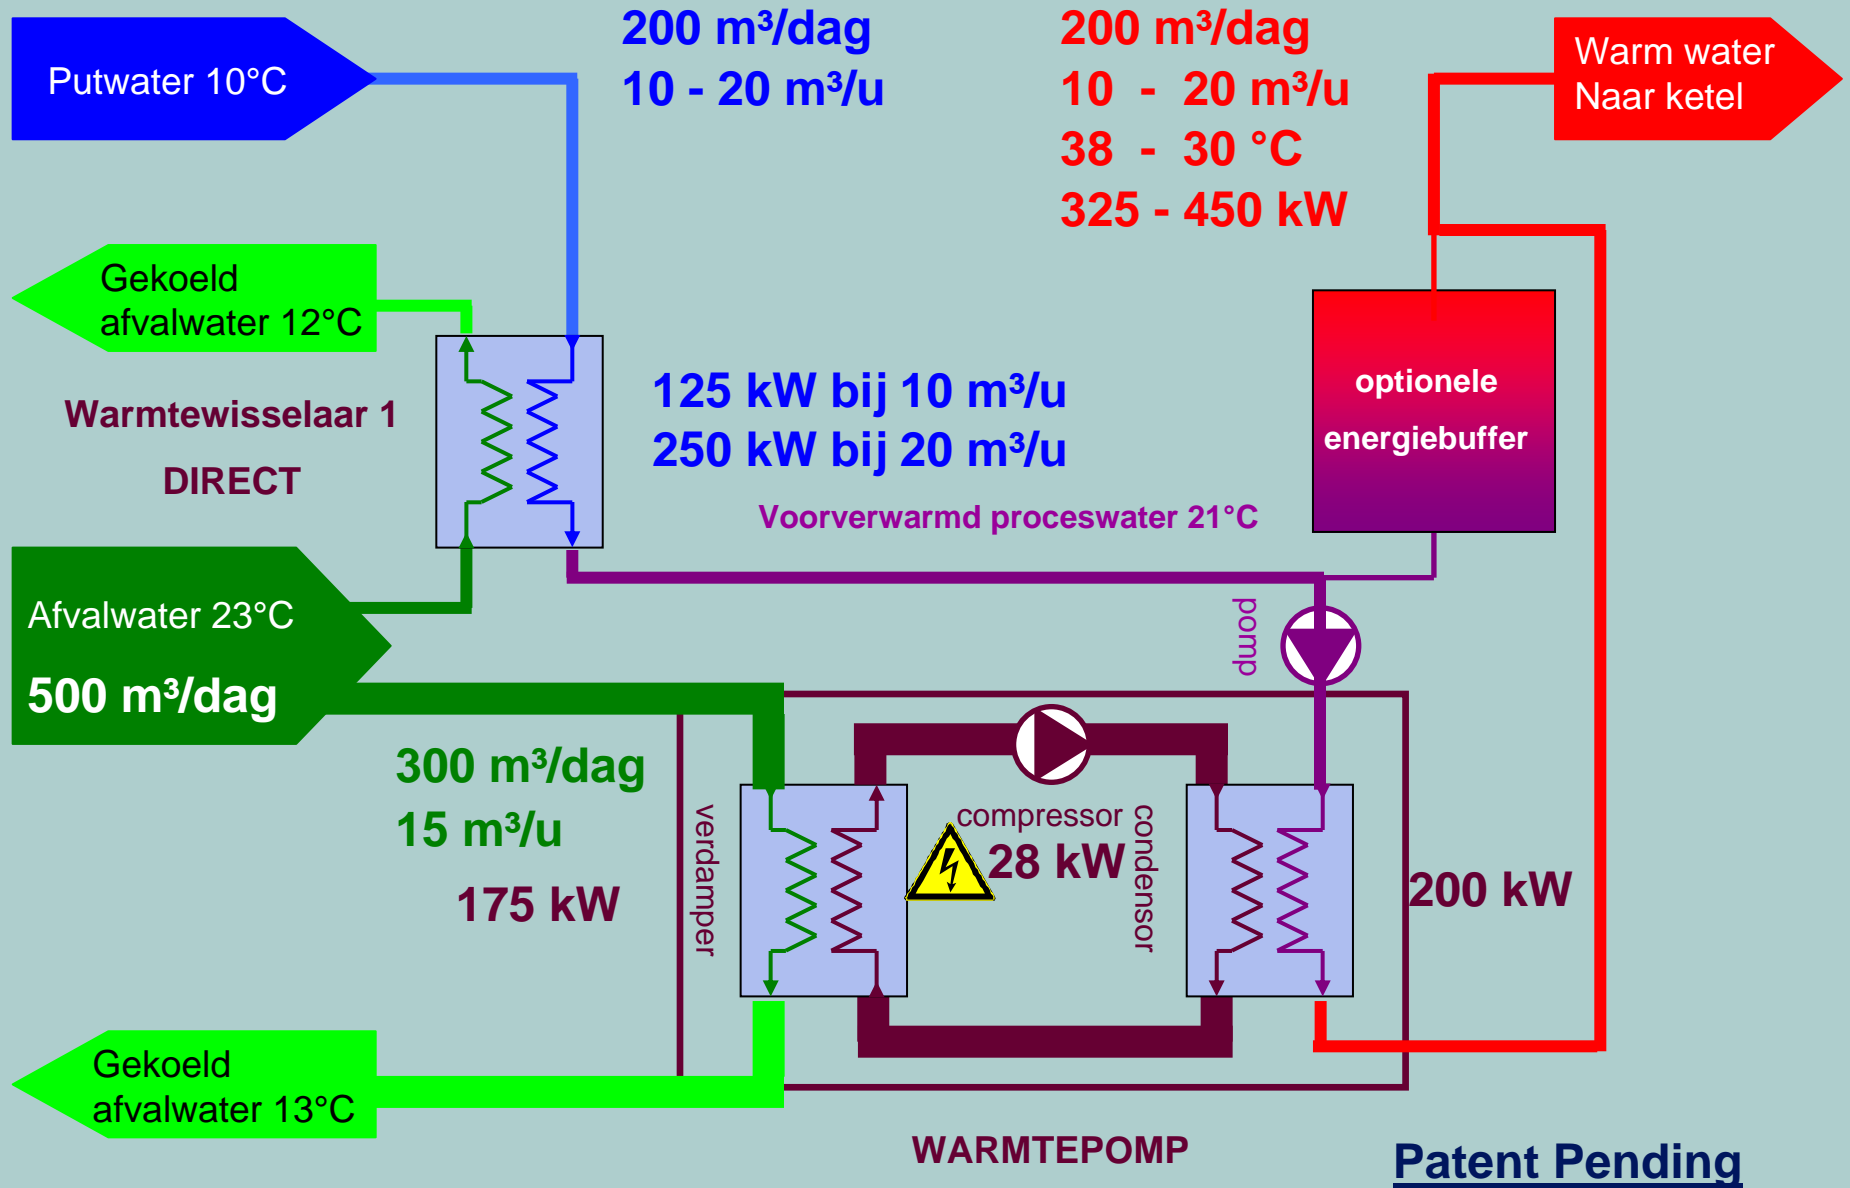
Putwater 10°C

200 m³/dag
10 - 20 m³/u

200 m³/dag
10 - 20 m³/u
38 - 30 °C
325 - 450 kW

Warm water
Naar ketel

Gekoeld
afvalwater 12°C

Warmtewisselaar 1
DIRECT

125 kW bij 10 m³/u
250 kW bij 20 m³/u

optionele
energiebuffer

Voorverwarmd proceswater 21°C

Afvalwater 23°C
500 m³/dag

pomp

300 m³/dag
15 m³/u
175 kW

verdamper

compressor
28 kW

condensor

200 kW

Gekoeld
afvalwater 13°C

WARMTEPOMP

Patent Pending